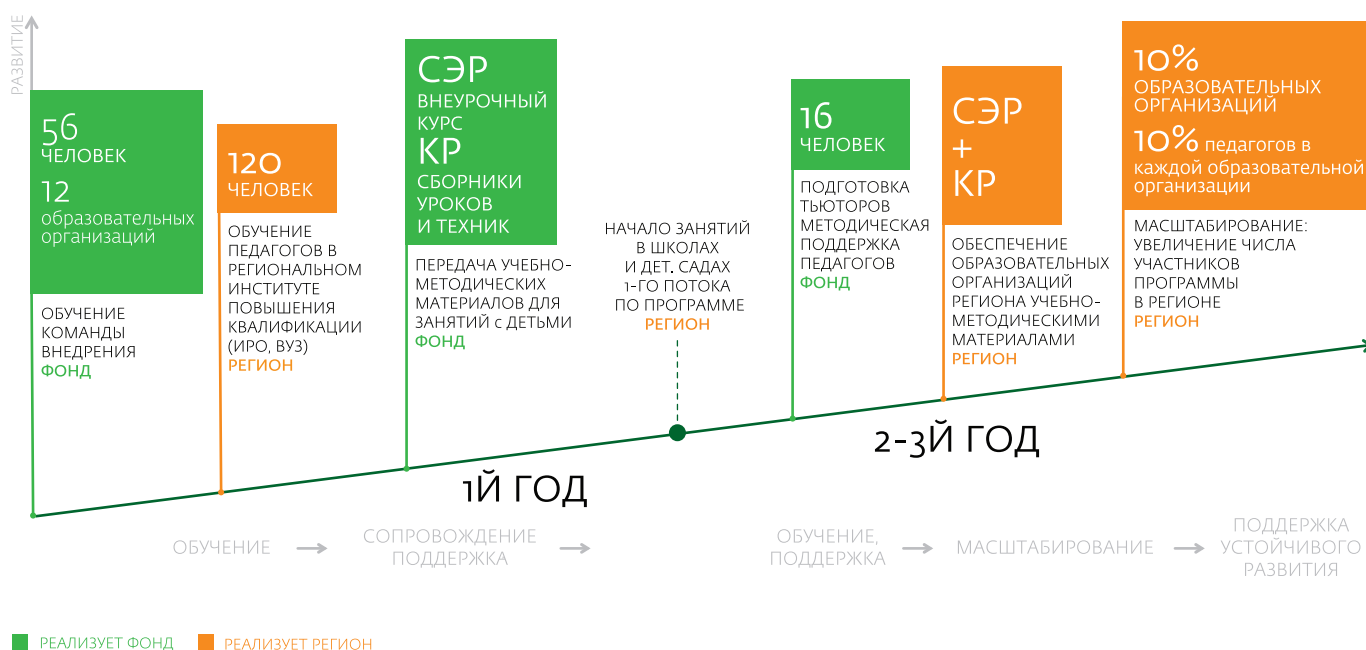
РАЗВИТИЕ

56
ЧЕЛОВЕК
12
образовательных организаций

ОБУЧЕНИЕ КОМАНДЫ ВНЕДРЕНИЯ
ФОНД

120
ЧЕЛОВЕК

ОБУЧЕНИЕ ПЕДАГОГОВ В РЕГИОНАЛЬНОМ ИНСТИТУТЕ ПОВЫШЕНИЯ КВАЛИФИКАЦИИ (ИРО, ВУЗ)
РЕГИОН

СЭР
ВНЕУРОЧНЫЙ КУРС
КР
СБОРНИКИ УРОКОВ И ТЕХНИК

ПЕРЕДАЧА УЧЕБНО-МЕТОДИЧЕСКИХ МАТЕРИАЛОВ ДЛЯ ЗАНЯТИЙ с ДЕТЬМИ
ФОНД

НАЧАЛО ЗАНЯТИЙ В ШКОЛАХ И ДЕТ. САДАХ 1-ГО ПОТОКА ПО ПРОГРАММЕ
РЕГИОН

16
ЧЕЛОВЕК

ПОДГОТОВКА ТЬЮТОРОВ МЕТОДИЧЕСКАЯ ПОДДЕРЖКА ПЕДАГОГОВ
ФОНД

СЭР
+
КР

ОБЕСПЕЧЕНИЕ ОБРАЗОВАТЕЛЬНЫХ ОРГАНИЗАЦИЙ РЕГИОНА УЧЕБНО-МЕТОДИЧЕСКИМИ МАТЕРИАЛАМИ
РЕГИОН

10%
ОБРАЗОВАТЕЛЬНЫХ ОРГАНИЗАЦИЙ
10% педагогов в каждой образовательной организации

МАСШТАБИРОВАНИЕ: УВЕЛИЧЕНИЕ ЧИСЛА УЧАСТНИКОВ ПРОГРАММЫ В РЕГИОНЕ
РЕГИОН

1Й ГОД

2-3Й ГОД

ОБУЧЕНИЕ → СОПРОВОЖДЕНИЕ ПОДДЕРЖКА → ОБУЧЕНИЕ, ПОДДЕРЖКА → МАСШТАБИРОВАНИЕ → ПОДДЕРЖКА УСТОЙЧИВОГО РАЗВИТИЯ

РЕАЛИЗУЕТ ФОНД РЕАЛИЗУЕТ РЕГИОН